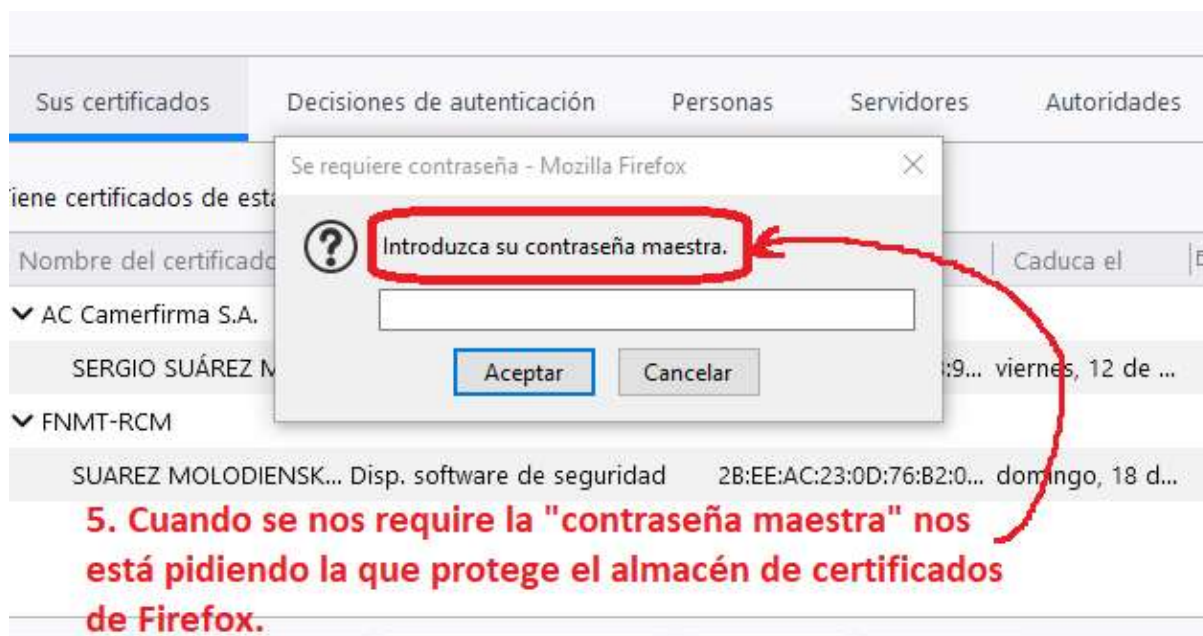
Sus certificados | Decisiones de autenticación | Personas | Servidores | Autoridades

Se requiere contraseña - Mozilla Firefox

iene certificados de est

Nombre del certificado

Introduzca su contraseña maestra.

Caduca el

AC Camerfirma S.A.

SERGIO SUÁREZ M

:9... viernes, 12 de ...

Aceptar

Cancelar

FNMT-RCM

SUAREZ MOLODIENSK... Disp. software de seguridad 2B:EE:AC:23:0D:76:B2:0... domingo, 18 d...

5. Cuando se nos require la "contraseña maestra" nos está pidiendo la que protege el almacén de certificados de Firefox.